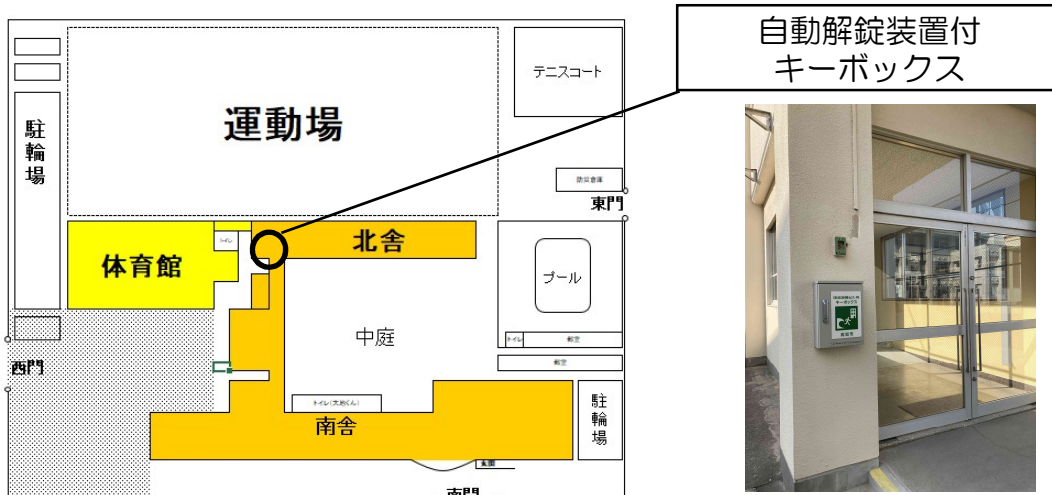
自動解錠装置付
キーボックス

運動場

テニスコート

駐輪場

防災倉庫

東門

体育館

トイレ

北舎

プール

中庭

トイレ

部室

部室

西門

トイレ(大和くん)

南舎

駐輪場

玄関

南門

自動解錠装置付
キーボックス

避難所